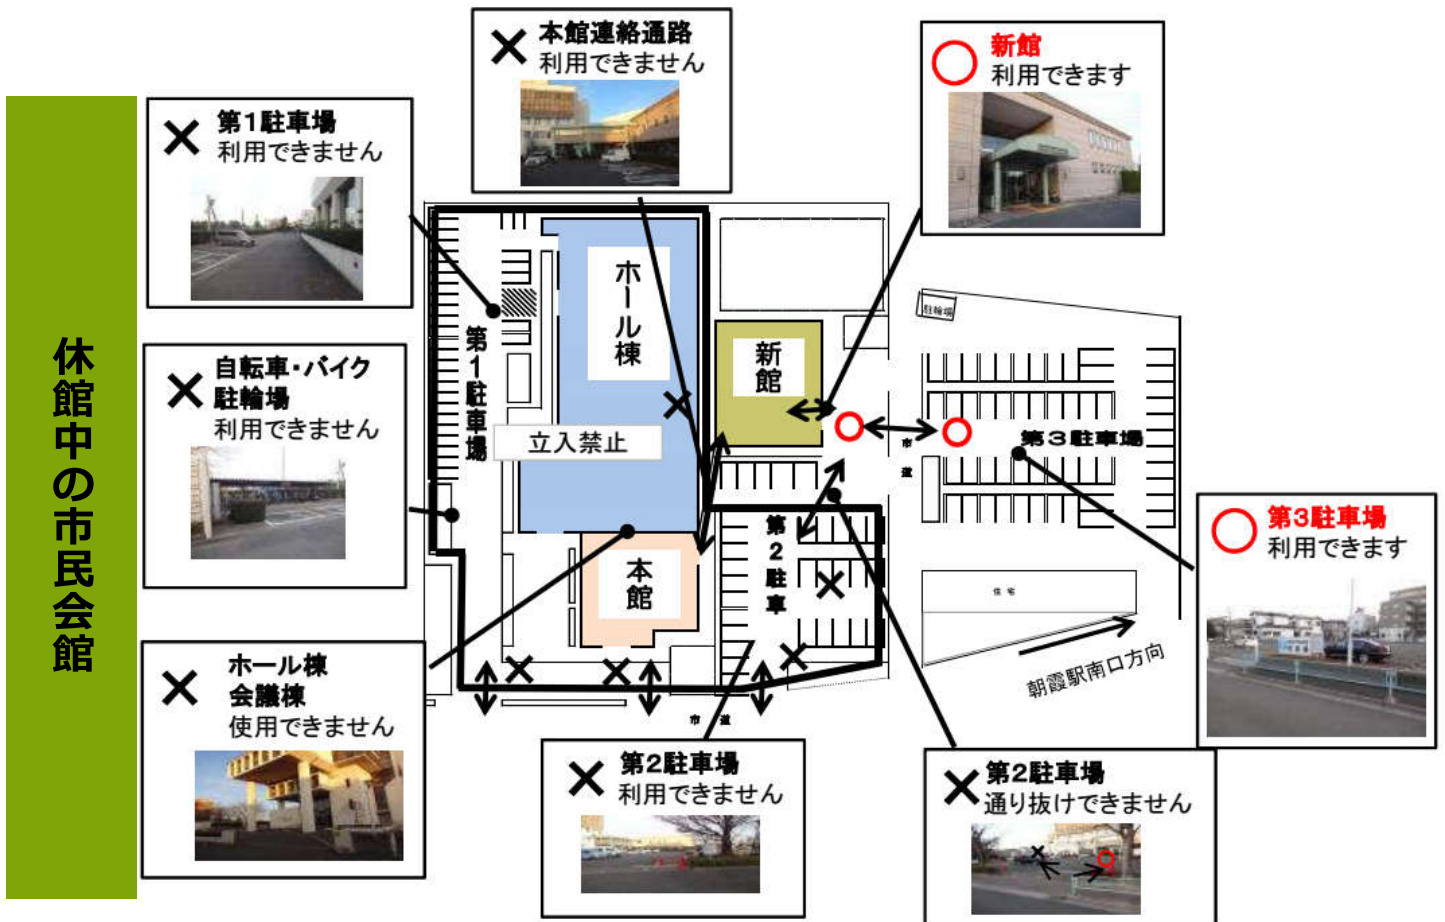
休館中の市民会館

× 第1駐車場
利用できません

× 本館連絡通路
利用できません

○ 新館
利用できます

× 自転車・バイク
駐輪場
利用できません

ホール棟

第1駐車場

立入禁止

新館

駐輪場

第３駐車場

市道

本館

第2駐車場

住宅

朝霞駅南口方向

市道

○ 第3駐車場
利用できます

× ホール棟
会議棟
使用できません

× 第2駐車場
利用できません

× 第2駐車場
通り抜けできません